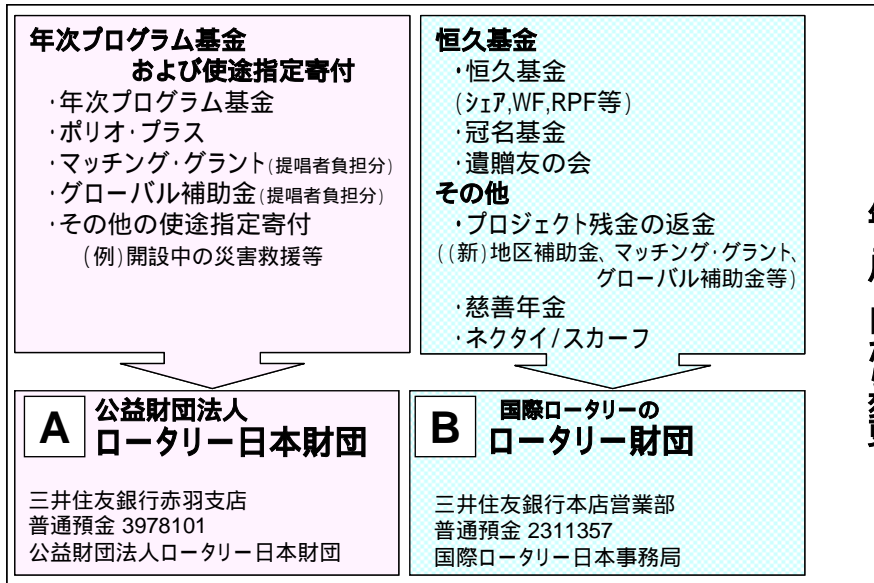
年次プログラム基金
および使途指定寄付
･年次プログラム基金
･ポリオ･プラス
･マッチング･グラント(提唱者負担分)
･グローバル補助金(提唱者負担分)
･その他の使途指定寄付
(例)開設中の災害救援等

恒久基金
･恒久基金
(シェア,WF,RPF等)
･冠名基金
･遺贈友の会
その他
･プロジェクト残金の返金
((新)地区補助金、マッチング･グラント、グローバル補助金等)
･慈善年金
･ネクタイ/スカーフ

A 公益財団法人
ロータリー日本財団

三井住友銀行赤羽支店
普通預金 3978101
公益財団法人ロータリー日本財団

B 国際ロータリーの
ロータリー財団

三井住友銀行本店営業部
普通預金 2311357
国際ロータリー日本事務局

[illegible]